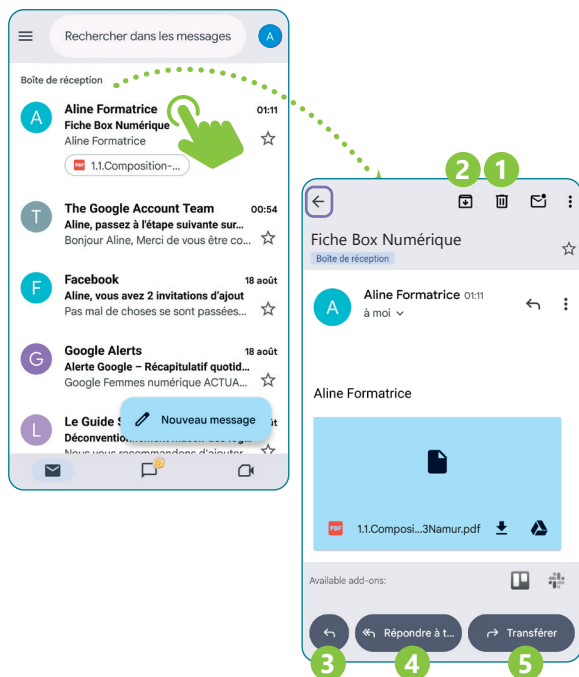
Rechercher dans les messages

A

Boîte de réception

A
Aline Formatrice 01:11
Fiche Box Numérique
Aline Formatrice
1.1.Composition-...

T
The Google Account Team 00:54
Aline, passez à l'étape suivante sur...
Bonjour Aline, Merci de vous être co...

F
Facebook 18 août
Aline, vous avez 2 invitations d'ajout
Pas mal de choses se sont passées...

G
Google Alerts 18 août
Alerte Google – Récapitulatif quotid...
Google Femmes numérique ACTUA...

L
Le Guide S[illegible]
Déconnexion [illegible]
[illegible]

Nouveau message

2 1

Fiche Box Numérique
Boîte de réception

A
Aline Formatrice 01:11
à moi

Aline Formatrice

1.1.Composi...3Namur.pdf

Available add-ons:

Répondre à t...
Transférer

3 4 5